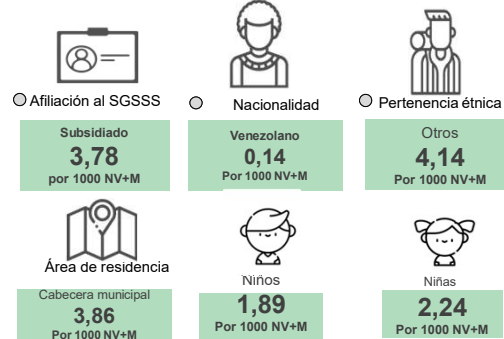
Afiliación al SGSSS

Subsidiado
3,78
por 1000 NV+M

Nacionalidad

Venezolano
0,14
Por 1000 NV+M

Pertenencia étnica

Otros
4,14
Por 1000 NV+M

Área de residencia

Cabecera municipal
3,86
Por 1000 NV+M

Niños
1,89
Por 1000 NV+M

Niñas
2,24
Por 1000 NV+M